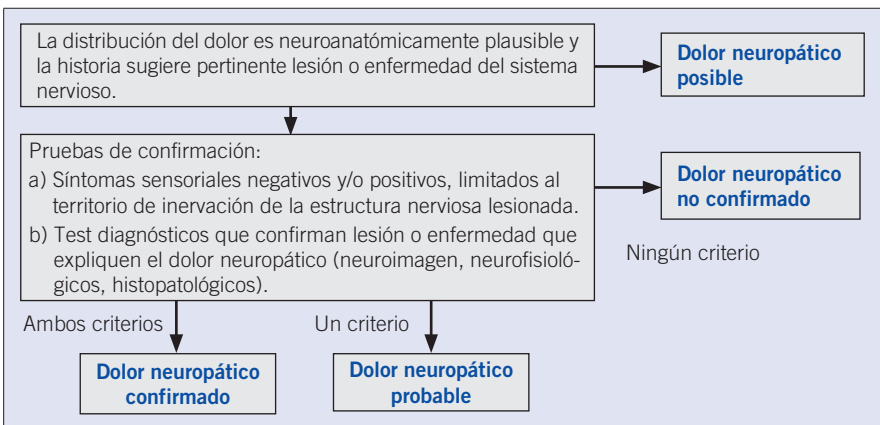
La distribución del dolor es neuroanatómicamente plausible y la historia sugiere pertinente lesión o enfermedad del sistema nervioso.

Dolor neuropático posible

Pruebas de confirmación:
a) Síntomas sensoriales negativos y/o positivos, limitados al territorio de inervación de la estructura nerviosa lesionada.
b) Test diagnósticos que confirman lesión o enfermedad que expliquen el dolor neuropático (neuroimagen, neurofisiológicos, histopatológicos).

Dolor neuropático no confirmado

Ningún criterio

Ambos criterios

Un criterio

Dolor neuropático confirmado

Dolor neuropático probable